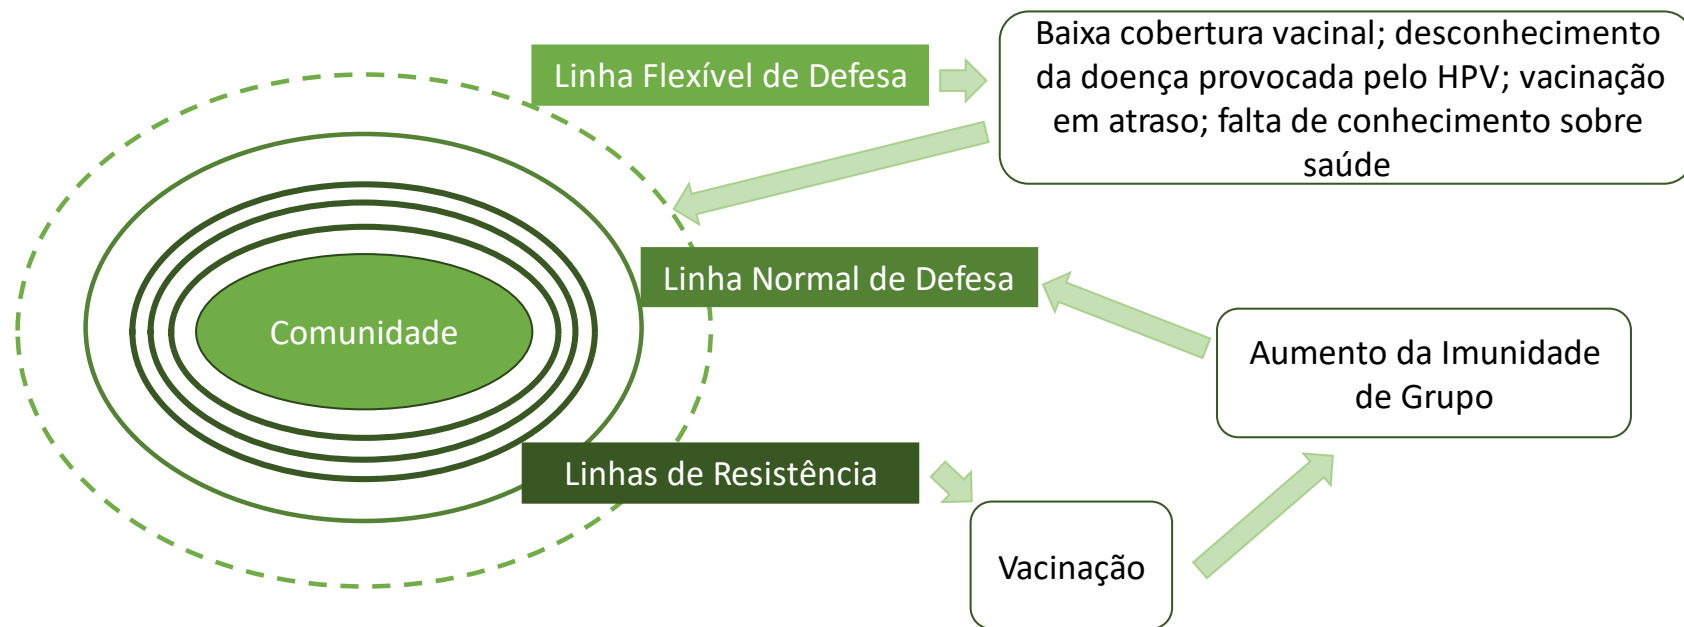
Linha Flexível de Defesa

Baixa cobertura vacinal; desconhecimento da doença provocada pelo HPV; vacinação em atraso; falta de conhecimento sobre saúde

Linha Normal de Defesa

Comunidade

Aumento da Imunidade de Grupo

Linhas de Resistência

Vacinação